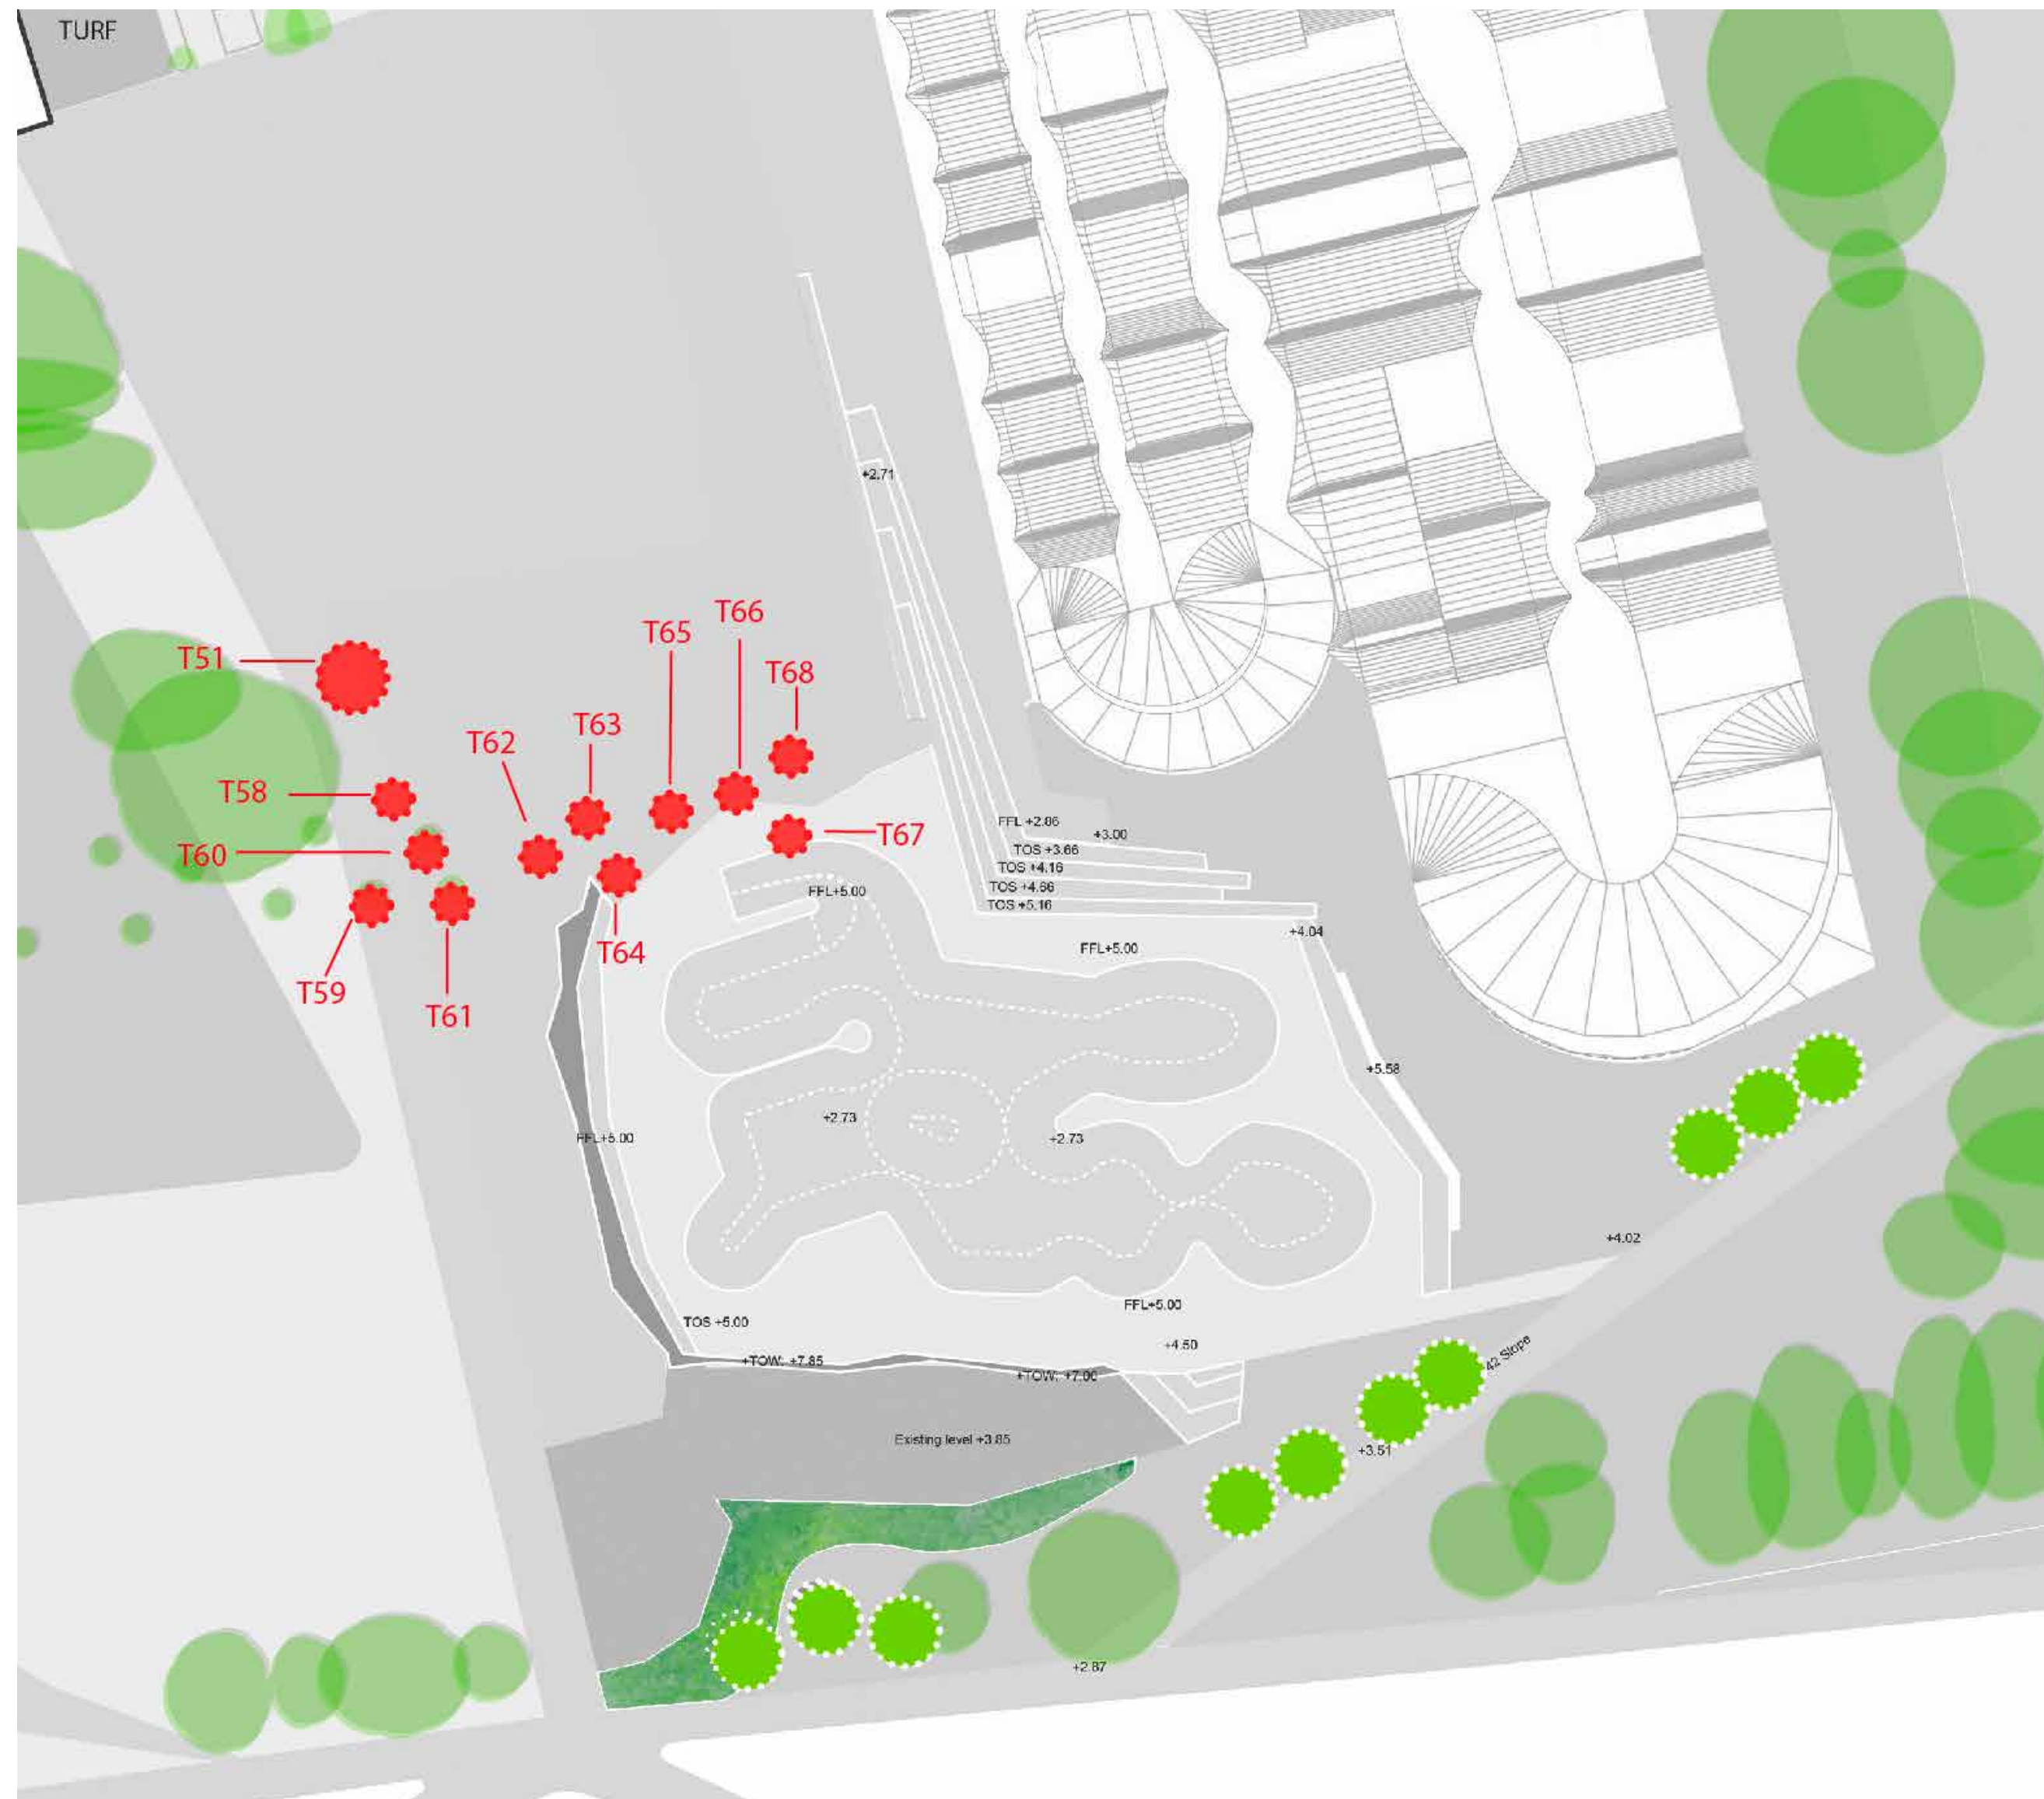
TURF

+2.71

T66
T65
T68
T63
T51
T62
T58
T67
T60
T64
T59
T61

FFL +2.66
+3.00
TOS +3.66
TOS +4.16
TOS +4.66
TOS +5.16
FFL+5.00
+4.04
FFL+5.00
+5.58
+2.73
FFL+5.00
+2.73
+4.02
FFL+5.00
TOS +5.00
+4.60
+TOW: +7.85
+TOW: +7.00
42 Slope
Existing level +3.85
+3.51
+2.87